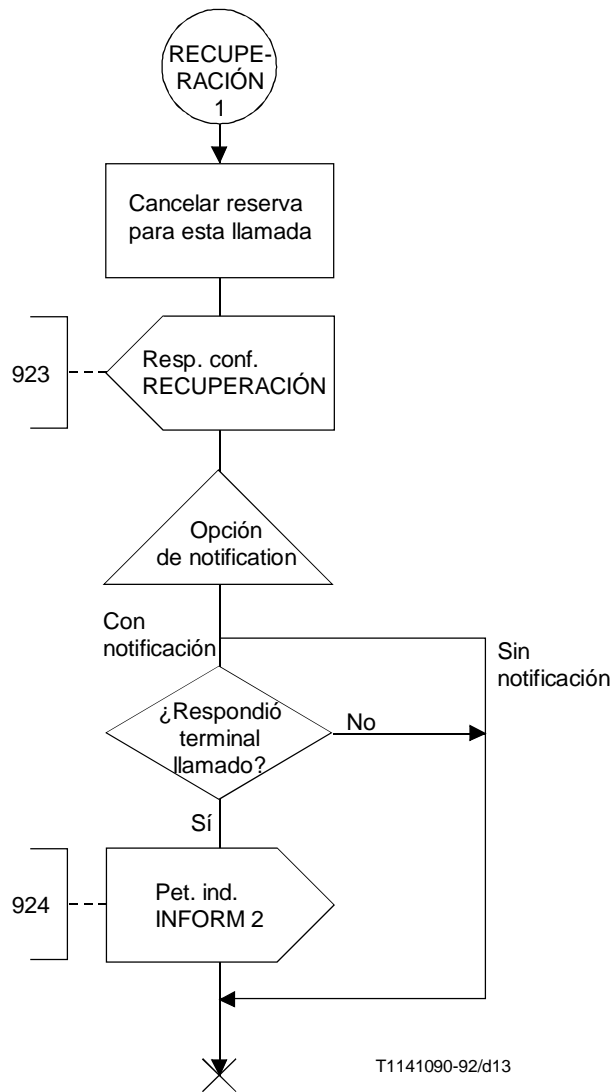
RECUPERACIÓN 1

Cancelar reserva para esta llamada

923

Resp. conf. RECUPERACIÓN

Opción de notification

Con notificación

Sin notificación

¿Respondió terminal llamado?

No

Sí

924

Pet. ind. INFORM 2

T1141090-92/d13